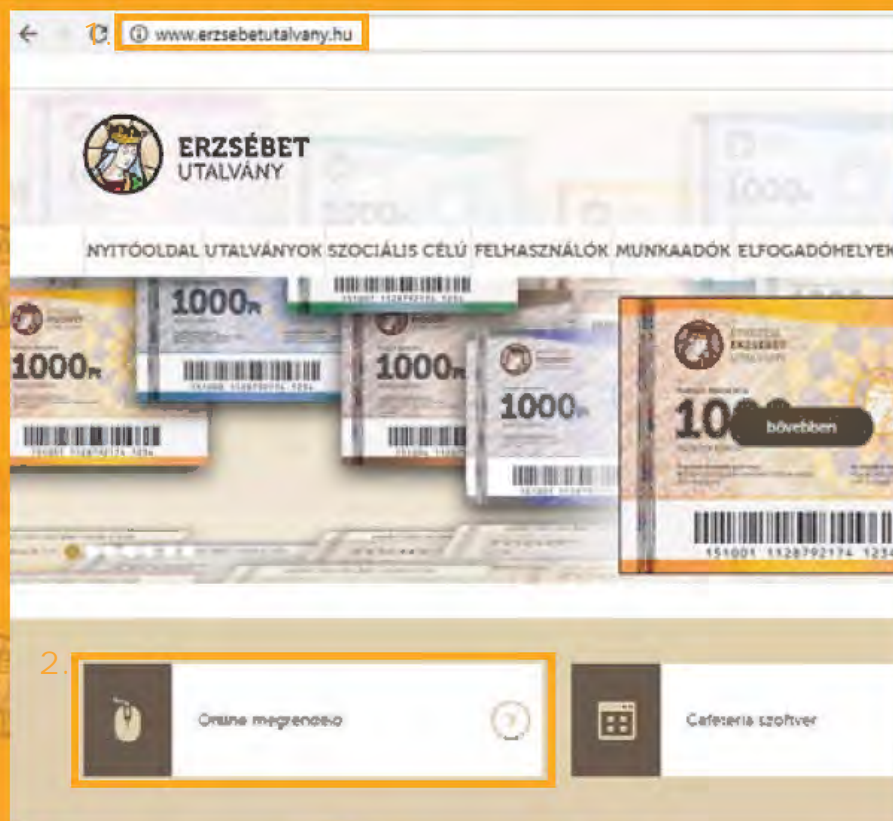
1. www.erzsebetutalvany.hu

ERZSÉBET UTALVÁNY

NYITÓOLDAL UTALVÁNYOK SZOCIÁLIS CÉLÚ FELHASZNÁLÓK MUNKAADÓK ELFOGADÓHELYEK

1000Ft

1000Ft

1000Ft

1000Ft

1000

bővebben

151001 1128792174 1234

2. Online megrendelő

Cafeteria szoftver